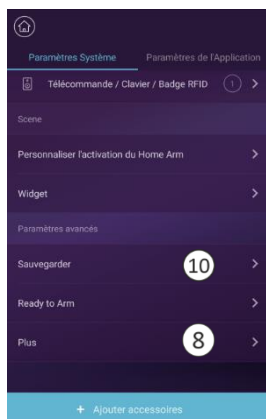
Paramètres Système
Paramètres de l'Application
Télécommande / Clavier / Badge RFID
1
Scene
Personnaliser l'activation du Home Arm
Widget
Paramètres avancés
Sauvegarder
10
Ready to Arm
Plus
8
+ Ajouter accessoires